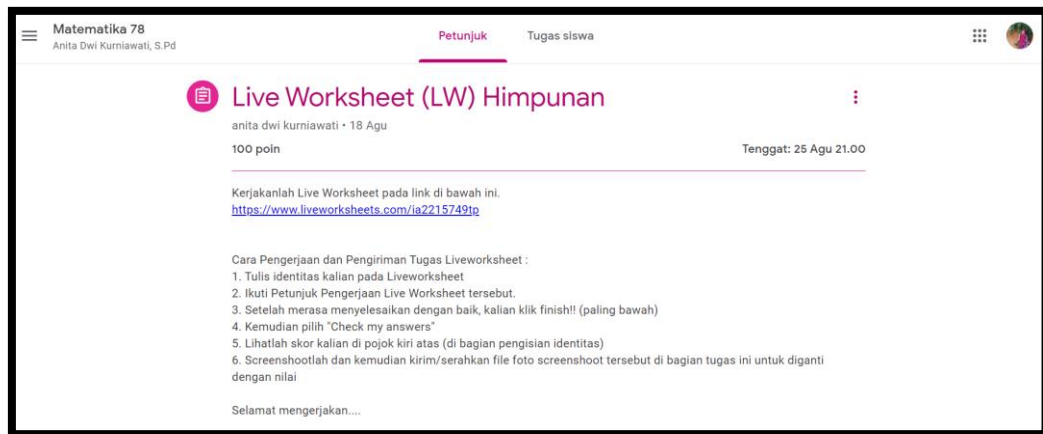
Matematika 78
Anita Dwi Kurniawati, S.Pd

Petunjuk Tugas siswa

Live Worksheet (LW) Himpunan

anita dwi kurniawati • 18 Agu

100 poin

Tenggat: 25 Agu 21.00

Kerjakanlah Live Worksheet pada link di bawah ini.
https://www.liveworksheets.com/ia2215749tp

Cara Pengerjaan dan Pengiriman Tugas Liveworksheet :
1. Tulis identitas kalian pada Liveworksheet
2. Ikuti Petunjuk Pengerjaan Live Worksheet tersebut.
3. Setelah merasa menyelesaikan dengan baik, kalian klik finish!! (paling bawah)
4. Kemudian pilih "Check my answers"
5. Lihatlah skor kalian di pojok kiri atas (di bagian pengisian identitas)
6. Screenshootlah dan kemudian kirim/serahkan file foto screenshoot tersebut di bagian tugas ini untuk diganti dengan nilai

Selamat mengerjakan....